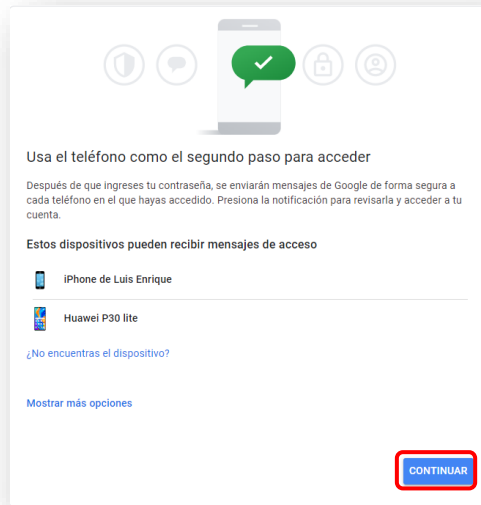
Usa el teléfono como el segundo paso para acceder

Después de que ingreses tu contraseña, se enviarán mensajes de Google de forma segura a cada teléfono en el que hayas accedido. Presiona la notificación para revisarla y acceder a tu cuenta.

Estos dispositivos pueden recibir mensajes de acceso

iPhone de Luis Enrique

Huawei P30 lite

¿No encuentras el dispositivo?

Mostrar más opciones

CONTINUAR